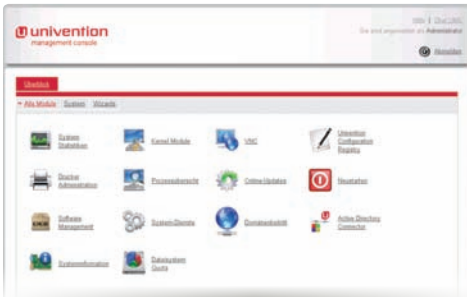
univention
management console

Hilfe | Über UMC
Sie sind angemeldet als Administrator

Abmelden

Überblick

Alle Module System Wizards

System Statistiken

Kernel Module

VNC

Univention Configuration Registry

Drucker Administration

Prozessübersicht

Online-Updates

Neustarten

Software Management

System-Dienste

Domänenbeitritt

Active Directory Connector

Systeminformation

Dateisystem Quota